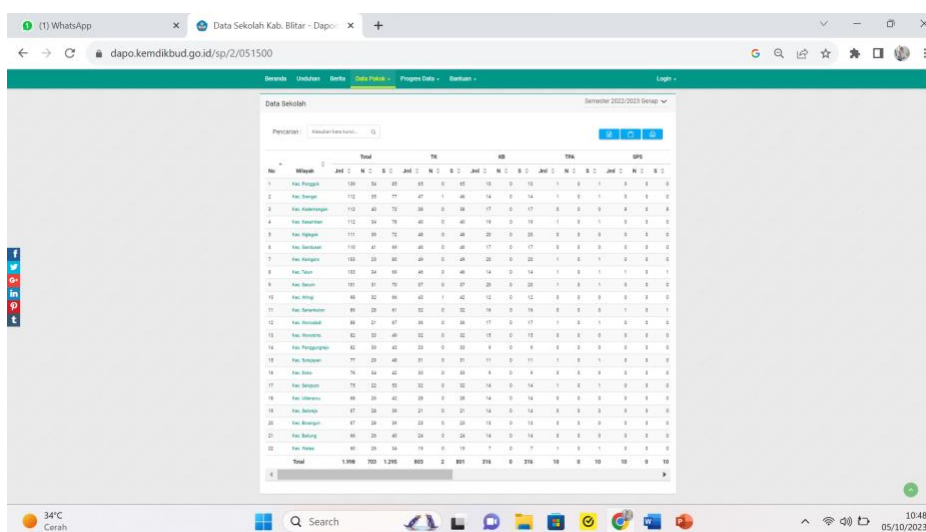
(1) WhatsApp
Data Sekolah Kab. Blitar - Dapo
dapo.kemdikbud.go.id/sp/2/051500

Beranda Unduhan Berita Data Pokok Progres Data Bantuan Login

Data Sekolah
Semester 2022/2023 Genap

Pencarian: Masukkan kata kunci...

| No | Wilayah | Total Jml | Total N | Total S | TK Jml | TK N | TK S | KB Jml | KB N | KB S | TPA Jml | TPA N | TPA S | SPS Jml | SPS N | SPS S |
|---|---|---|---|---|---|---|---|---|---|---|---|---|---|---|---|---|
| 1 | Kec. Ponggok | 139 | 54 | 85 | 65 | 0 | 65 | 10 | 0 | 10 | 1 | 0 | 1 | 0 | 0 | 0 |
| 2 | Kec. Srengat | 112 | 55 | 77 | 47 | 1 | 46 | 14 | 0 | 14 | 1 | 0 | 1 | 0 | 0 | 0 |
| 3 | Kec. Kademangan | 113 | 40 | 73 | 39 | 0 | 39 | 17 | 0 | 17 | 0 | 0 | 0 | 0 | 0 | 0 |
| 4 | Kec. Kesamben | 112 | 34 | 78 | 40 | 0 | 40 | 19 | 0 | 19 | 1 | 0 | 1 | 0 | 0 | 0 |
| 5 | Kec. Nglegok | 111 | 39 | 72 | 48 | 0 | 48 | 20 | 0 | 20 | 0 | 0 | 0 | 0 | 0 | 0 |
| 6 | Kec. Sanankulon | 110 | 41 | 69 | 46 | 0 | 46 | 17 | 0 | 17 | 0 | 0 | 0 | 0 | 0 | 0 |
| 7 | Kec. Kanigoro | 103 | 23 | 80 | 49 | 0 | 49 | 20 | 0 | 20 | 1 | 0 | 1 | 0 | 0 | 0 |
| 8 | Kec. Talun | 103 | 34 | 69 | 46 | 0 | 46 | 14 | 0 | 14 | 1 | 0 | 1 | 1 | 0 | 1 |
| 9 | Kec. Garum | 101 | 31 | 70 | 37 | 0 | 37 | 20 | 0 | 20 | 1 | 0 | 1 | 0 | 0 | 0 |
| 10 | Kec. Wlingi | 98 | 32 | 66 | 43 | 1 | 42 | 12 | 0 | 12 | 0 | 0 | 0 | 0 | 0 | 0 |
| 11 | Kec. Sanankulon | 89 | 28 | 61 | 32 | 0 | 32 | 19 | 0 | 19 | 0 | 0 | 0 | 1 | 0 | 1 |
| 12 | Kec. Wonodadi | 88 | 21 | 67 | 36 | 0 | 36 | 17 | 0 | 17 | 1 | 0 | 1 | 0 | 0 | 0 |
| 13 | Kec. Wonotirto | 82 | 33 | 49 | 32 | 0 | 32 | 15 | 0 | 15 | 0 | 0 | 0 | 0 | 0 | 0 |
| 14 | Kec. Panggungrejo | 82 | 39 | 43 | 33 | 0 | 33 | 9 | 0 | 9 | 0 | 0 | 0 | 0 | 0 | 0 |
| 15 | Kec. Selopuro | 77 | 29 | 48 | 31 | 0 | 31 | 11 | 0 | 11 | 1 | 0 | 1 | 0 | 0 | 0 |
| 16 | Kec. Doko | 76 | 34 | 42 | 33 | 0 | 33 | 9 | 0 | 9 | 0 | 0 | 0 | 0 | 0 | 0 |
| 17 | Kec. Selopuro | 75 | 22 | 53 | 32 | 0 | 32 | 14 | 0 | 14 | 1 | 0 | 1 | 0 | 0 | 0 |
| 18 | Kec. Udanawu | 69 | 29 | 40 | 26 | 0 | 26 | 14 | 0 | 14 | 0 | 0 | 0 | 0 | 0 | 0 |
| 19 | Kec. Selorejo | 67 | 28 | 39 | 21 | 0 | 21 | 14 | 0 | 14 | 0 | 0 | 0 | 0 | 0 | 0 |
| 20 | Kec. Binangun | 67 | 28 | 39 | 23 | 0 | 23 | 13 | 0 | 13 | 0 | 0 | 0 | 0 | 0 | 0 |
| 21 | Kec. Bakung | 66 | 26 | 40 | 24 | 0 | 24 | 14 | 0 | 14 | 0 | 0 | 0 | 0 | 0 | 0 |
| 22 | Kec. Wates | 60 | 26 | 34 | 19 | 0 | 19 | 7 | 0 | 7 | 1 | 0 | 1 | 0 | 0 | 0 |
| | Total | 1.998 | 703 | 1.295 | 803 | 2 | 801 | 316 | 0 | 316 | 10 | 0 | 10 | 10 | 0 | 10 |

34°C
Cerah
Search
10:48
05/10/2023